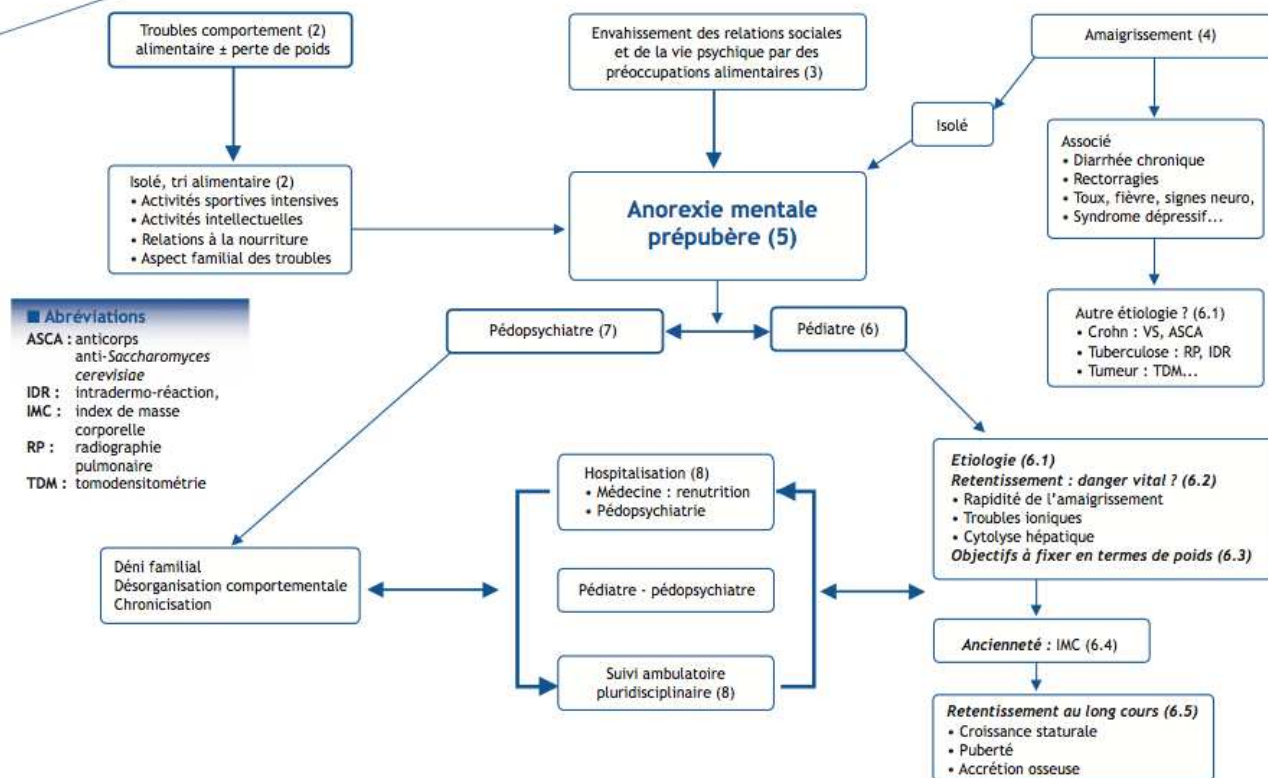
Troubles comportement (2) alimentaire ± perte de poids

Envahissement des relations sociales et de la vie psychique par des préoccupations alimentaires (3)

Amaigrissement (4)

Isolé

Associé
• Diarrhée chronique
• Rectorragies
• Toux, fièvre, signes neuro,
• Syndrome dépressif...

Isolé, tri alimentaire (2)
• Activités sportives intensives
• Activités intellectuelles
• Relations à la nourriture
• Aspect familial des troubles

Anorexie mentale prépubère (5)

Autre étiologie ? (6.1)
• Crohn : VS, ASCA
• Tuberculose : RP, IDR
• Tumeur : TDM...

■ Abréviations
ASCA : anticorps anti-Saccharomyces cerevisiae
IDR : intradermo-réaction,
IMC : index de masse corporelle
RP : radiographie pulmonaire
TDM : tomodensitométrie

Pédopsychiatre (7)

Pédiatre (6)

Hospitalisation (8)
• Médecine : renutrition
• Pédopsychiatrie

Etiologie (6.1)
Retentissement : danger vital ? (6.2)
• Rapidité de l'amaigrissement
• Troubles ioniques
• Cytolyse hépatique
Objectifs à fixer en termes de poids (6.3)

Déni familial
Désorganisation comportementale
Chronicisation

Pédiatre - pédopsychiatre

Suivi ambulatoire pluridisciplinaire (8)

Ancienneté : IMC (6.4)

Retentissement au long cours (6.5)
• Croissance staturale
• Puberté
• Accrétion osseuse